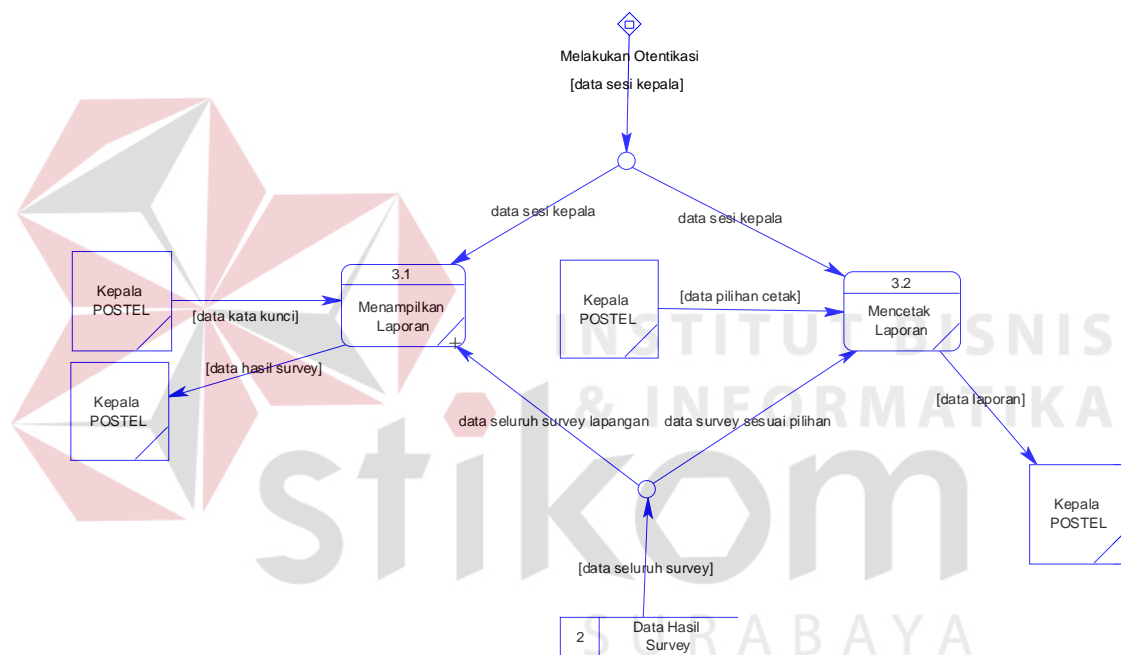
Melakukan Otentikasi
[data sesi kepala]

data sesi kepala

data sesi kepala

Kepala POSTEL

[data kata kunci]

3.1
Menampilkan Laporan

Kepala POSTEL

[data pilihan cetak]

3.2
Mencetak Laporan

[data hasil survey]

Kepala POSTEL

data seluruh survey lapangan

data survey sesuai pilihan

[data laporan]

Kepala POSTEL

[data seluruh survey]

2 Data Hasil Survey

INSTITUT BISNIS
& INFORMATIKA
stikom
SURABAYA